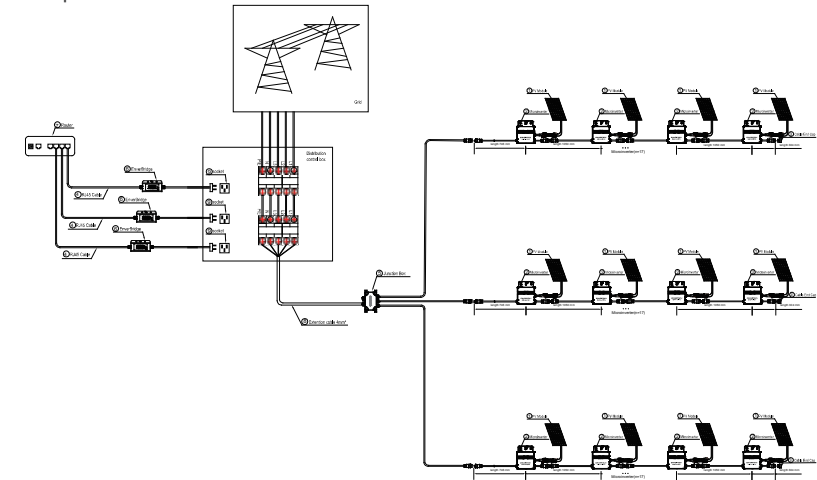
Grid

Router

Distribution control box

RJ45 Cable

RJ45 Cable

RJ45 Cable

Power Bridge

Power Bridge

Power Bridge

socket

socket

socket

Junction Box

Extension cable (4mm²)

PV Module

PV Module

PV Module

PV Module

Microinverter

Microinverter

Microinverter

Microinverter

End Cap

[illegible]

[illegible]

Microinverter(n=17)

PV Module

PV Module

PV Module

PV Module

Microinverter

Microinverter

Microinverter

Microinverter

End Cap

Microinverter(n=17)

PV Module

PV Module

PV Module

PV Module

Microinverter

Microinverter

Microinverter

Microinverter

End Cap

Microinverter(n=17)